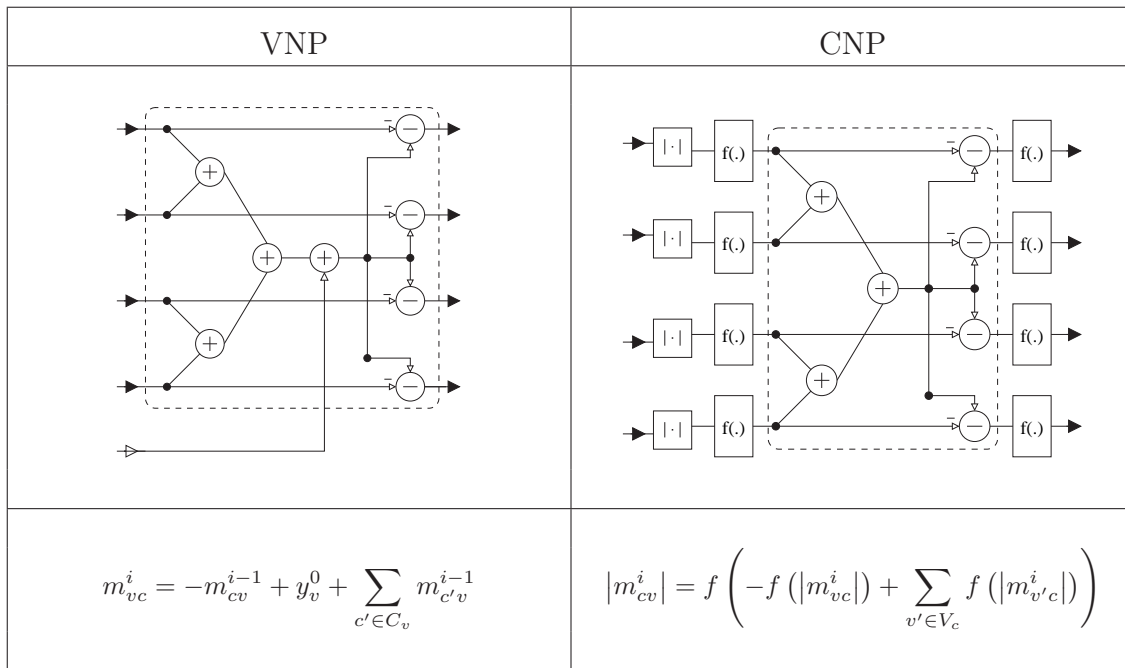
| VNP | CNP |
|---|---|
| $+$ $+$ $+$ $+$ $-$ $-$ $-$ $-$ | $\lvert\cdot\rvert$ f(.) $\lvert\cdot\rvert$ f(.) $\lvert\cdot\rvert$ f(.) $\lvert\cdot\rvert$ f(.) $+$ $+$ $+$ $-$ $-$ $-$ $-$ f(.) f(.) f(.) f(.) |
| $m_{vc}^{i} = -m_{cv}^{i-1} + y_{v}^{0} + \sum_{c' \in C_v} m_{c'v}^{i-1}$ | $\lvert m_{cv}^{i}\rvert = f\left(-f\left(\lvert m_{vc}^{i}\rvert\right) + \sum_{v' \in V_c} f\left(\lvert m_{v'c}^{i}\rvert\right)\right)$ |